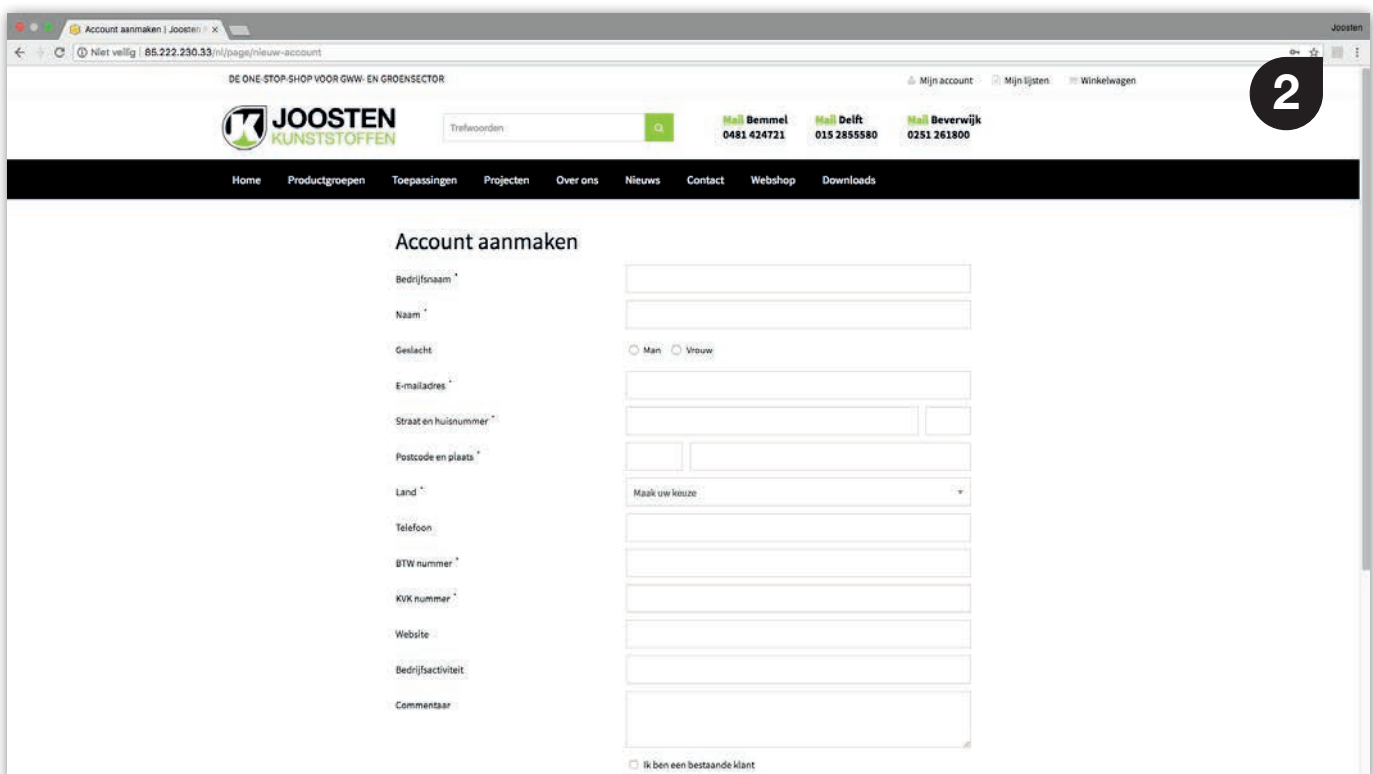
Account aanmaken | Joosten K ×

Joosten

Niet veilig | 85.222.230.33/nl/page/nieuw-account

DE ONE-STOP-SHOP VOOR GWW- EN GROENSECTOR

Mijn account Mijn lijsten Winkelwagen

2

JOOSTEN KUNSTSTOFFEN

Trefwoorden

Mail Bemmel 0481 424721

Mail Delft 015 2855580

Mail Beverwijk 0251 261800

Home Productgroepen Toepassingen Projecten Over ons Nieuws Contact Webshop Downloads

Account aanmaken

Bedrijfsnaam *

Naam *

Geslacht

Man Vrouw

E-mailadres *

Straat en huisnummer *

Postcode en plaats *

Land *

Maak uw keuze

Telefoon

BTW nummer *

KVK nummer *

Website

Bedrijfsactiviteit

Commentaar

Ik ben een bestaande klant